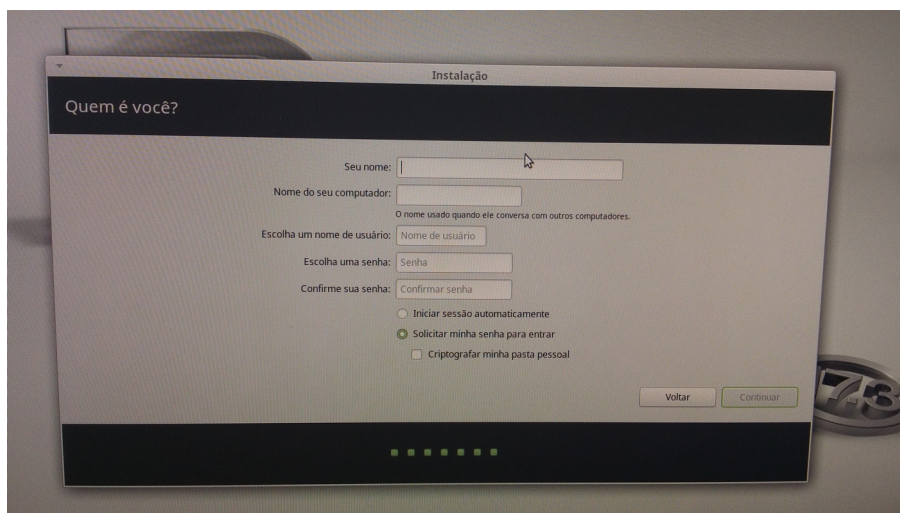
Instalação

Quem é você?

Seu nome:

Nome do seu computador:

O nome usado quando ele conversa com outros computadores.

Escolha um nome de usuário: Nome de usuário

Escolha uma senha: Senha

Confirme sua senha: Confirmar senha

Iniciar sessão automaticamente

Solicitar minha senha para entrar

Criptografar minha pasta pessoal

Voltar

Continuar

17.3